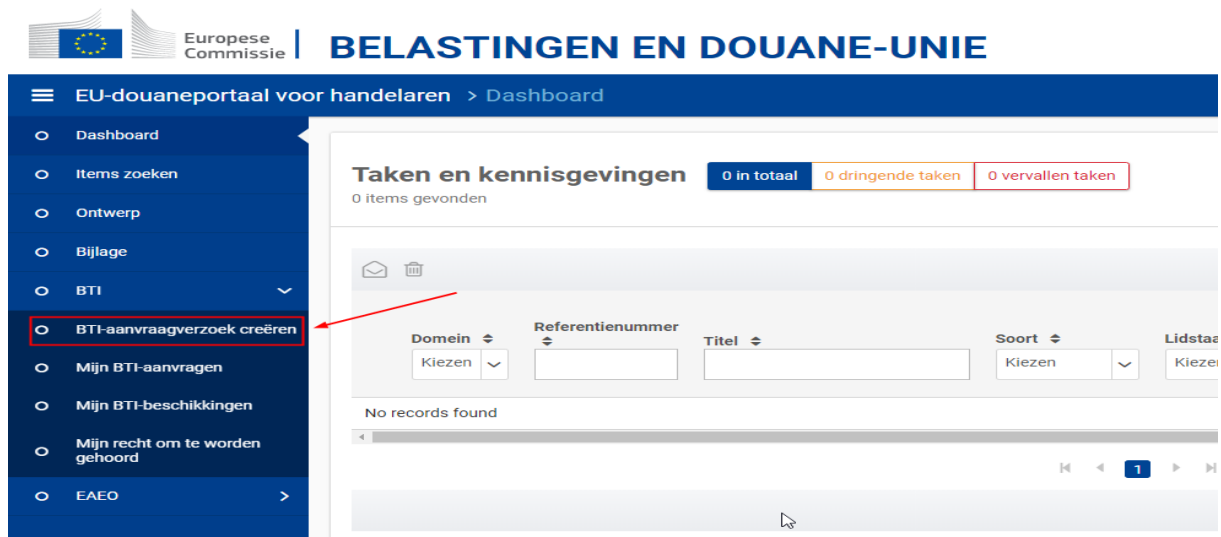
Europese Commissie | BELASTINGEN EN DOUANE-UNIE

EU-douaneportaal voor handelaren > Dashboard

Dashboard
Items zoeken
Ontwerp
Bijlage
BTI
BTI-aanvraagverzoek creëren
Mijn BTI-aanvragen
Mijn BTI-beschikkingen
Mijn recht om te worden gehoord
EAEO

Taken en kennisgevingen
0 items gevonden
0 in totaal
0 dringende taken
0 vervallen taken

| Domein | Referentienummer | Titel | Soort | Lidstaa |
|---|---|---|---|---|
| Kiezen | | | Kiezen | Kiezer |

No records found

1